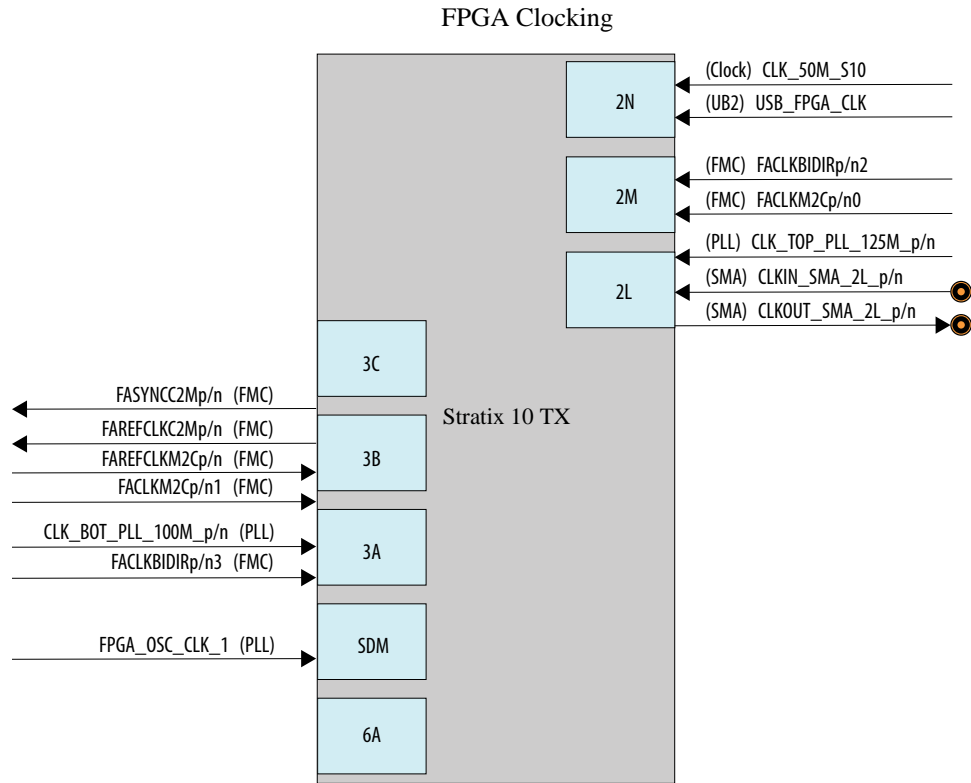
FPGA Clocking

(Clock) CLK_50M_S10
(UB2) USB_FPGA_CLK
2N

(FMC) FACLKBIDIRp/n2
(FMC) FACLKM2Cp/n0
2M

(PLL) CLK_TOP_PLL_125M_p/n
(SMA) CLKIN_SMA_2L_p/n
(SMA) CLKOUT_SMA_2L_p/n
2L

3C

Stratix 10 TX

FASYNCC2Mp/n (FMC)
FAREFCLKC2Mp/n (FMC)
FAREFCLKM2Cp/n (FMC)
FACLKM2Cp/n1 (FMC)
3B

CLK_BOT_PLL_100M_p/n (PLL)
FACLKBIDIRp/n3 (FMC)
3A

FPGA_OSC_CLK_1 (PLL)
SDM

6A